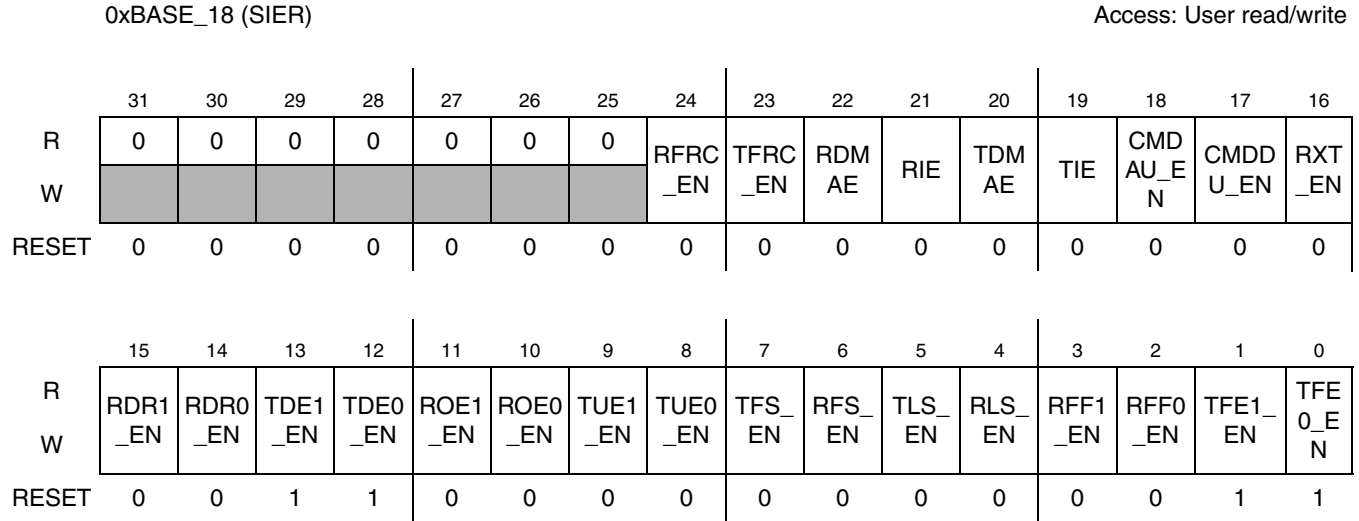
0xBASE_18 (SIER)

Access: User read/write

| | 31 | 30 | 29 | 28 | 27 | 26 | 25 | 24 | 23 | 22 | 21 | 20 | 19 | 18 | 17 | 16 |
|---|---|---|---|---|---|---|---|---|---|---|---|---|---|---|---|---|
| R | 0 | 0 | 0 | 0 | 0 | 0 | 0 | RFRC_EN | TFRC_EN | RDMAE | RIE | TDMAE | TIE | CMDAU_EN | CMDDU_EN | RXT_EN |
| W | | | | | | | | | | | | | | | | |
| RESET | 0 | 0 | 0 | 0 | 0 | 0 | 0 | 0 | 0 | 0 | 0 | 0 | 0 | 0 | 0 | 0 |

| | 15 | 14 | 13 | 12 | 11 | 10 | 9 | 8 | 7 | 6 | 5 | 4 | 3 | 2 | 1 | 0 |
|---|---|---|---|---|---|---|---|---|---|---|---|---|---|---|---|---|
| R | RDR1_EN | RDR0_EN | TDE1_EN | TDE0_EN | ROE1_EN | ROE0_EN | TUE1_EN | TUE0_EN | TFS_EN | RFS_EN | TLS_EN | RLS_EN | RFF1_EN | RFF0_EN | TFE1_EN | TFE0_EN |
| W | | | | | | | | | | | | | | | | |
| RESET | 0 | 0 | 1 | 1 | 0 | 0 | 0 | 0 | 0 | 0 | 0 | 0 | 0 | 0 | 1 | 1 |